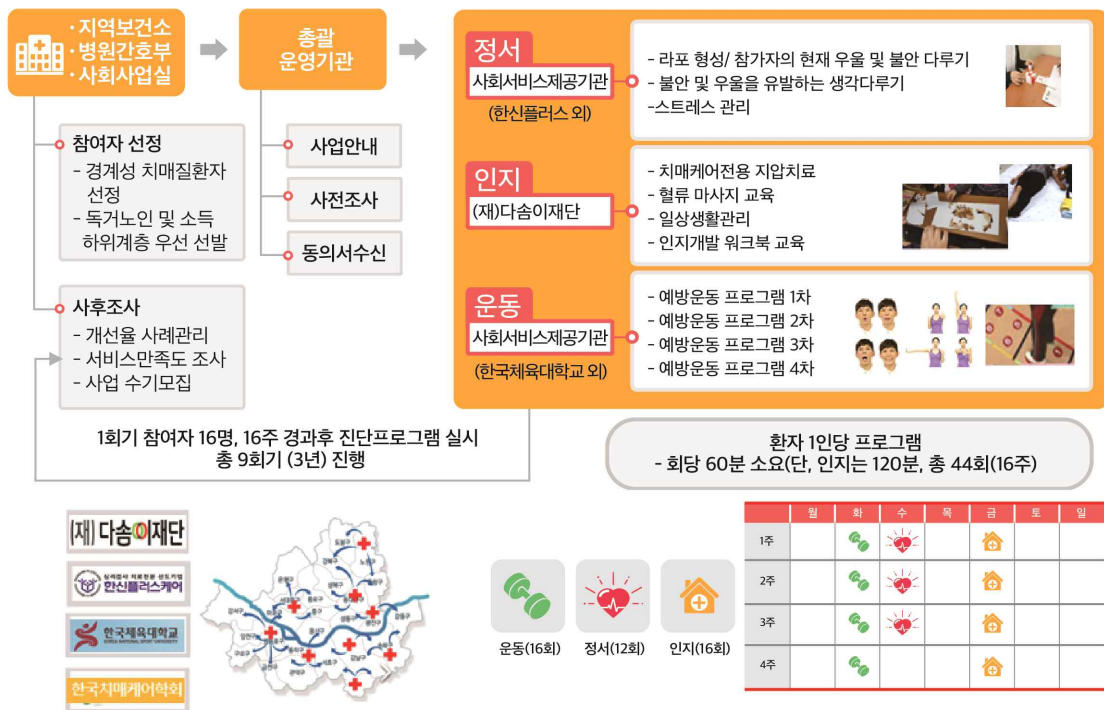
· 지역보건소
· 병원간호부
· 사회사업실

총괄
운영기관

참여자 선정
- 경계성 치매질환자 선정
- 독거노인 및 소득 하위계층 우선 선발

사업안내

사전조사

동의서수신

사후조사
- 개선율 사례관리
- 서비스만족도 조사
- 사업 수기모집

1회기 참여자 16명, 16주 경과후 진단프로그램 실시
총 9회기 (3년) 진행

정서
사회서비스제공기관
(한신플러스 외)

- 라포 형성/ 참가자의 현재 우울 및 불안 다루기
- 불안 및 우울을 유발하는 생각다루기
-스트레스 관리

인지
(재)다솜이재단

- 치매케어전용 지압치료
- 혈류 마사지 교육
- 일상생활관리
- 인지개발 워크북 교육

운동
사회서비스제공기관
(한국체육대학교 외)

- 예방운동 프로그램 1차
- 예방운동 프로그램 2차
- 예방운동 프로그램 3차
- 예방운동 프로그램 4차

환자 1인당 프로그램
- 회당 60분 소요(단, 인지는 120분, 총 44회(16주)

(재) 다솜이재단
한신플러스케어
한국체육대학교
한국치매케어학회

운동(16회)
정서(12회)
인지(16회)

| | 월 | 화 | 수 | 목 | 금 | 토 | 일 |
|---|---|---|---|---|---|---|---|
| 1주 | | | | | | | |
| 2주 | | | | | | | |
| 3주 | | | | | | | |
| 4주 | | | | | | | |